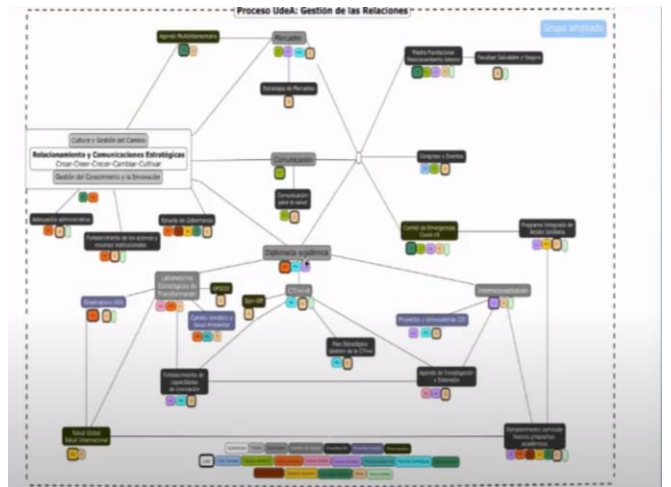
Proceso UdeA: Gestión de las Relaciones

Grupo ampliado

Agenda Multiestamentaria

Mercadeo

Estrategia de Mercadeo

Cultura y Gestión del Cambio

Relacionamiento y Comunicaciones Estratégicas
Crear-Creer-Crecer-Cambiar-Cultivar

Gestión del Conocimiento y la Innovación

Comunicación

Comunicación para la salud

Congresos y Eventos

Adecuación administrativa

Fortalecimiento de las alianzas y mejoras institucionales

Escuela de Gobernanza

Comité de Emergencias Covid-19

Programa Integrado de Acción Solidaria

Diplomacia académica

Laboratorio Estratégico de Transformación

OPSCOV

Spin-Off

CTI+I

Internacionalización

Observatorio SSN

Cambio climático y Salud Ambiental

Proyectos y convocatorias CDI

Plan Estratégico Gestión de la CTI+I

Fortalecimiento de capacidades de investigación

Agenda de Investigación y Extensión

Salud Global
Salud Internacional

Fortalecimiento curricular
Nuevos programas académicos